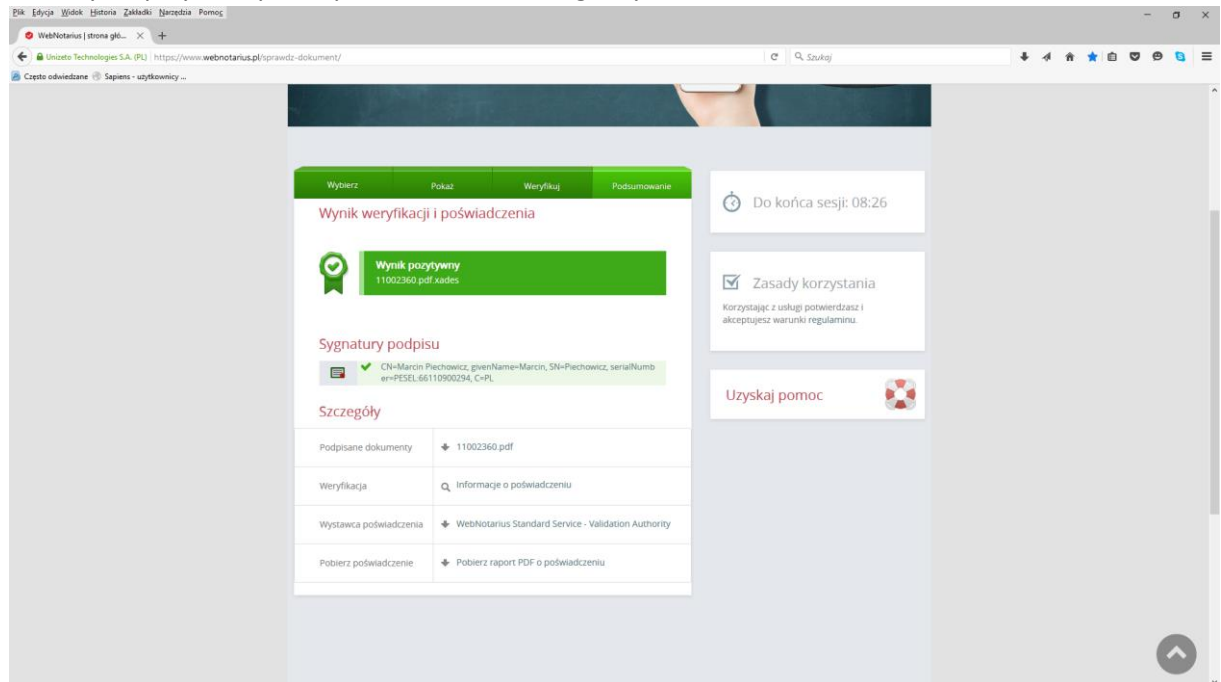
Plik Edycja Widok Historia Zakładki Narzędzia Pomoc

WebNotarius | strona głó...

Unizeto Technologies S.A. (PL) https://www.webnotarius.pl/sprawdz-dokument/

Szukaj

Często odwiedzane Sapiens - użytkownicy ...

Wybierz | Pokaż | Weryfikuj | Podsumowanie

Wynik weryfikacji i poświadczenia

Wynik pozytywny
11002360.pdf.xades

Sygnatury podpisu

CN=Marcin Piechowicz, givenName=Marcin, SN=Piechowicz, serialNumber=PESEL:66110900294, C=PL

Szczegóły

| Podpisane dokumenty | 11002360.pdf |
|---|---|
| Weryfikacja | Informacje o poświadczeniu |
| Wystawca poświadczenia | WebNotarius Standard Service - Validation Authority |
| Pobierz poświadczenie | Pobierz raport PDF o poświadczeniu |

Do końca sesji: 08:26

Zasady korzystania

Korzystając z usługi potwierdzasz i akceptujesz warunki regulaminu.

Uzyskaj pomoc